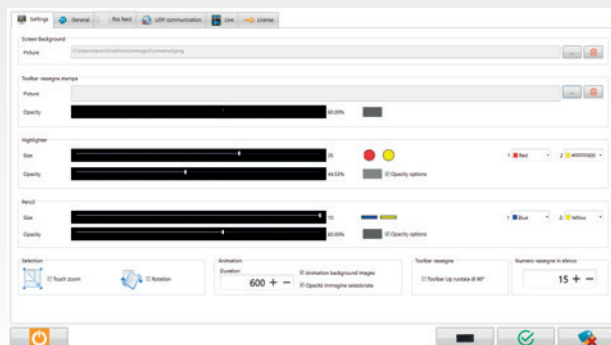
Settings General Rss feed UDP communication Live License

Screen Background

Picture C:\Users\enzo\OneDrive\Immagini\unnamed.png ...

Toolbar rassegna stampa

Picture ...

Opacity 60,00%

Highlighter

Size 35

Opacity 64,53% Opacity options

1 Red 2 #FFFFFF00

Pencil

Size 10

Opacity 60,00% Opacity options

1 Blue 2 Yellow

Selection

Touch zoom Rotation

Animation

Duration

600 + −

Animation background images

Opacità immagine selezionata

Toolbar rassegna

Toolbar Up ruotata di 90°

Numero rassegne in elenco

15 + −